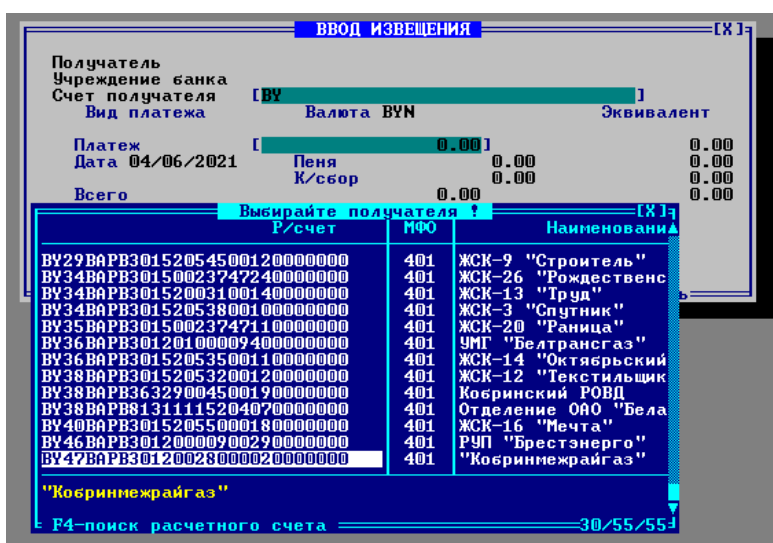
ВВОД ИЗВЕЩЕНИЯ [X]

Получатель
Учреждение банка
Счет получателя [BY ]
Вид платежа Валюта BYN Эквивалент

Платеж [ 0.00] 0.00
Дата 04/06/2021 Пеня 0.00 0.00
К/сбор 0.00 0.00
Всего 0.00 0.00

Выбирайте получателя ! [X]

| Р/счет | МФО | Наименовани |
|---|---|---|
| BY29BAPB30152054500120000000 | 401 | ЖСК-9 "Строитель" |
| BY34BAPB30150023747240000000 | 401 | ЖСК-26 "Рождественс |
| BY34BAPB30152003100140000000 | 401 | ЖСК-13 "Труд" |
| BY34BAPB30152053800100000000 | 401 | ЖСК-3 "Спутник" |
| BY35BAPB30150023747110000000 | 401 | ЖСК-20 "Раница" |
| BY36BAPB30120100009400000000 | 401 | УМГ "Белтрансгаз" |
| BY36BAPB30152053500110000000 | 401 | ЖСК-14 "Октябрьский |
| BY38BAPB30152053200120000000 | 401 | ЖСК-12 "Текстильщик |
| BY38BAPB36329004500190000000 | 401 | Кобринский РОВД |
| BY38BAPB81311115204070000000 | 401 | Отделение ОАО "Бела |
| BY40BAPB30152055000180000000 | 401 | ЖСК-16 "Мечта" |
| BY46BAPB30120000900290000000 | 401 | РУП "Брестэнерго" |
| BY47BAPB30120028000020000000 | 401 | "Кобринмежрайгаз" |

"Кобринмежрайгаз"

F4-поиск расчетного счета 30/55/55